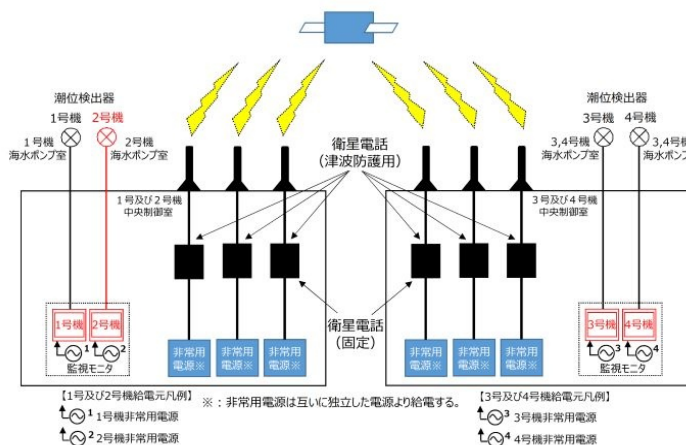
潮位検出器

1号機 2号機
1号機 海水ポンプ室
2号機 海水ポンプ室

衛星電話
(津波防護用)

潮位検出器

3号機 4号機
3,4号機 海水ポンプ室
3,4号機 海水ポンプ室

1号及び2号機 中央制御室

3号及び4号機 中央制御室

1号機 2号機
1 2
監視モニタ

非常用電源※ 非常用電源※ 非常用電源※

衛星電話
(固定)

非常用電源※ 非常用電源※ 非常用電源※

3号機 4号機
3 4
監視モニタ

【1号及び2号機給電元凡例】
1 1号機非常用電源
2 2号機非常用電源

※:非常用電源は互いに独立した電源より給電する。

【3号及び4号機給電元凡例】
3 3号機非常用電源
4 4号機非常用電源